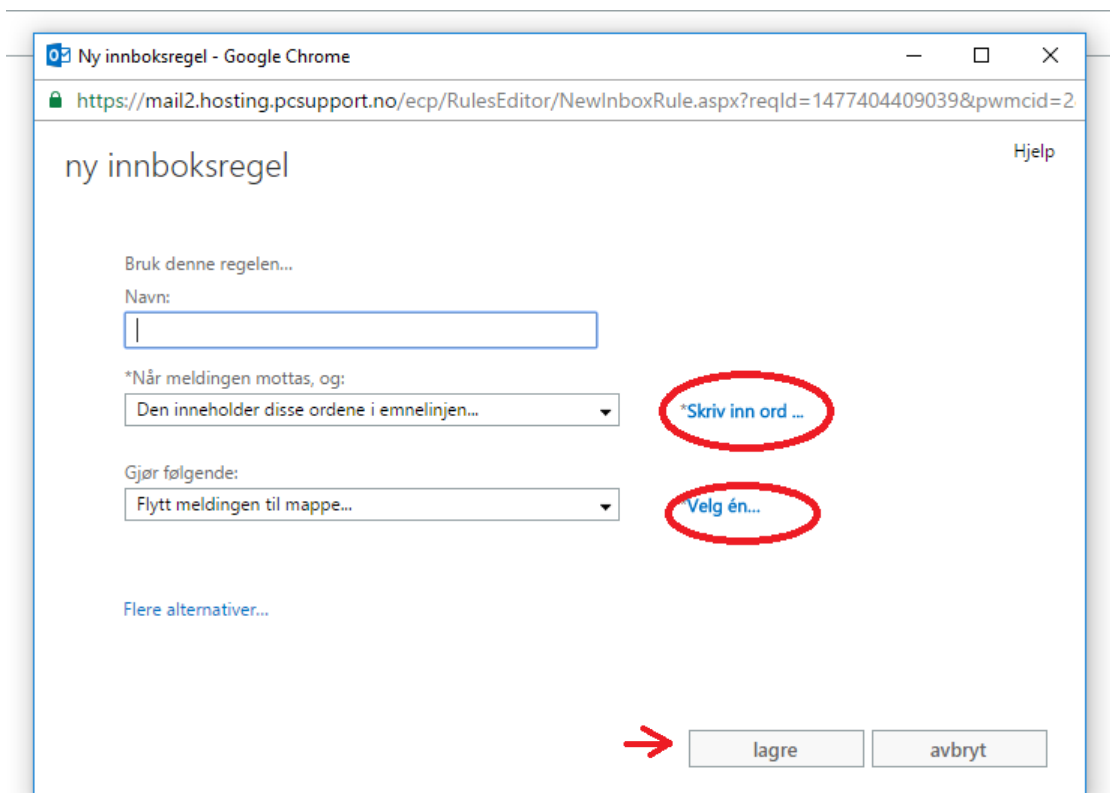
Ny innboksregel - Google Chrome

https://mail2.hosting.pcsupport.no/ecp/RulesEditor/NewInboxRule.aspx?reqId=1477404409039&pwmcid=2

ny innboksregel

Hjelp

Bruk denne regelen...

Navn:

*Når meldingen mottas, og:

Den inneholder disse ordene i emnelinjen...

*Skriv inn ord ...

Gjør følgende:

Flytt meldingen til mappe...

Velg én...

Flere alternativer...

lagre

avbryt